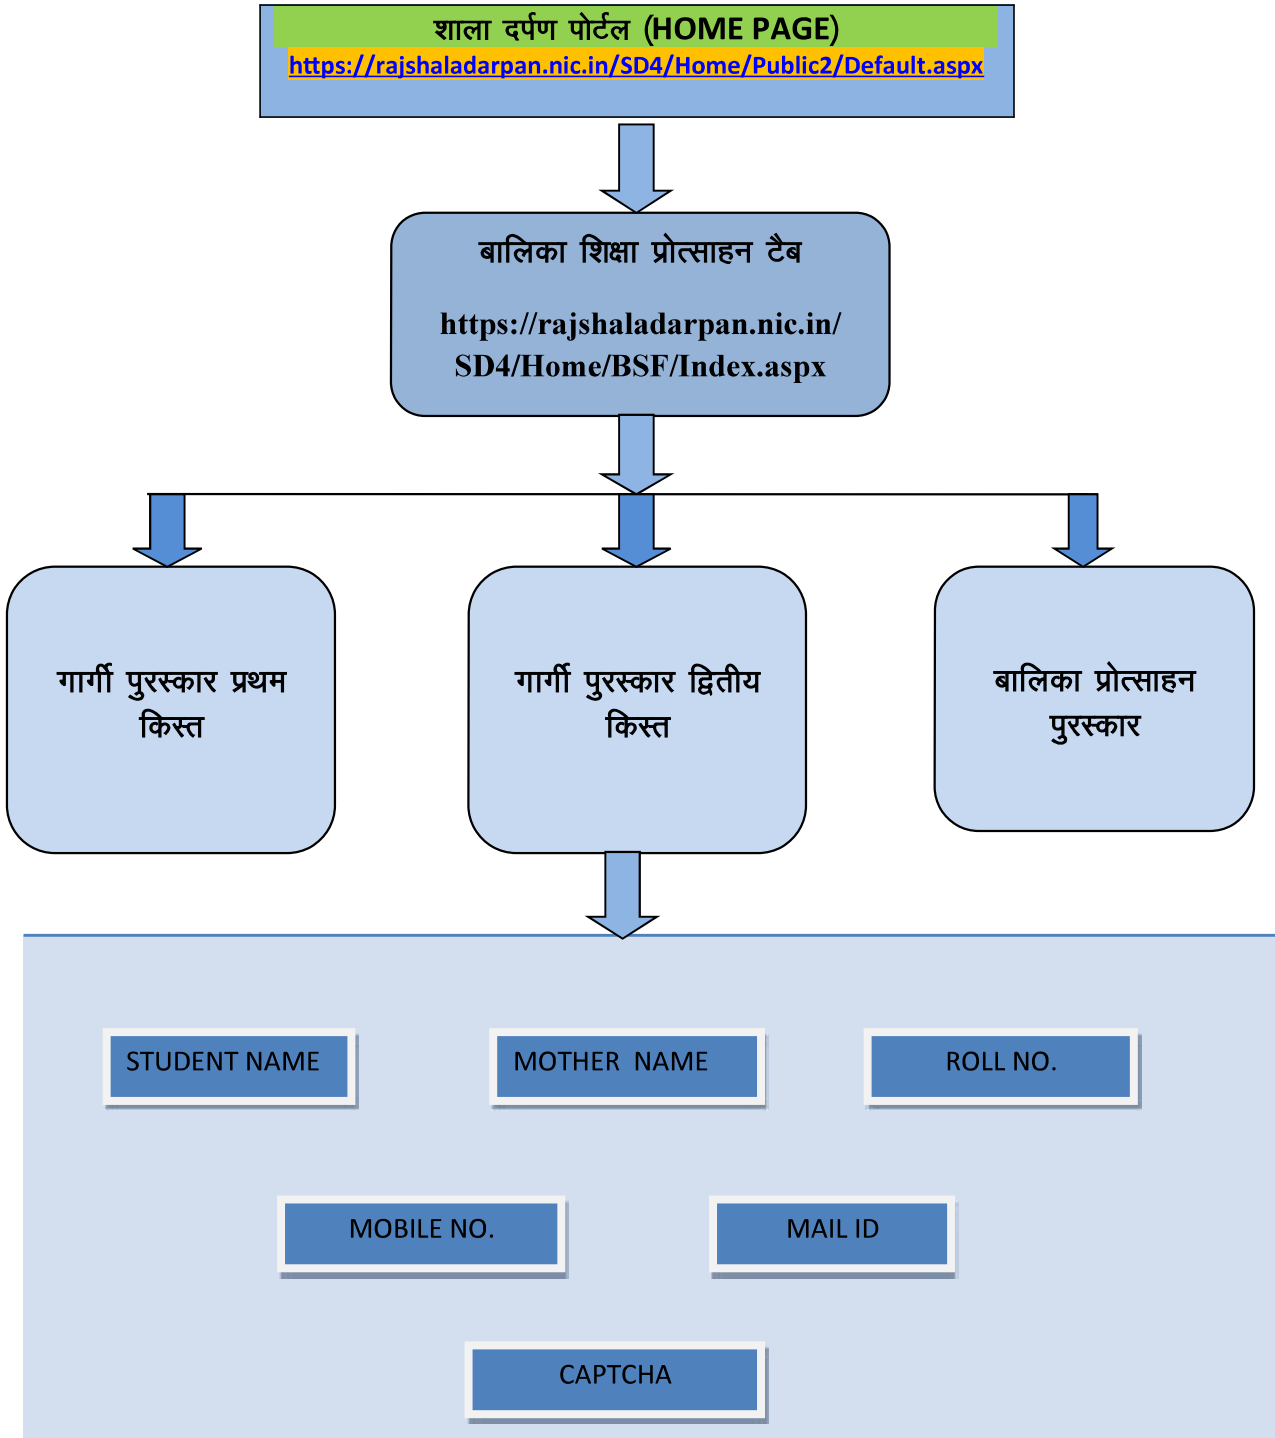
शाला दर्पण पोर्टल (HOME PAGE)
https://rajshaladarpan.nic.in/SD4/Home/Public2/Default.aspx

बालिका शिक्षा प्रोत्साहन टैब

https://rajshaladarpan.nic.in/SD4/Home/BSF/Index.aspx

गार्गी पुरस्कार प्रथम किस्त

गार्गी पुरस्कार द्वितीय किस्त

बालिका प्रोत्साहन पुरस्कार

STUDENT NAME

MOTHER NAME

ROLL NO.

MOBILE NO.

MAIL ID

CAPTCHA